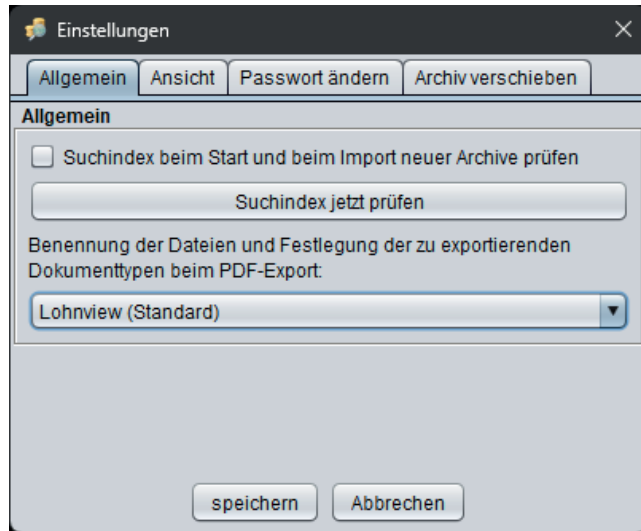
Einstellungen

Allgemein | Ansicht | Passwort ändern | Archiv verschieben

Allgemein

Suchindex beim Start und beim Import neuer Archive prüfen

Suchindex jetzt prüfen

Benennung der Dateien und Festlegung der zu exportierenden Dokumenttypen beim PDF-Export:

Lohnview (Standard)

speichern | Abbrechen